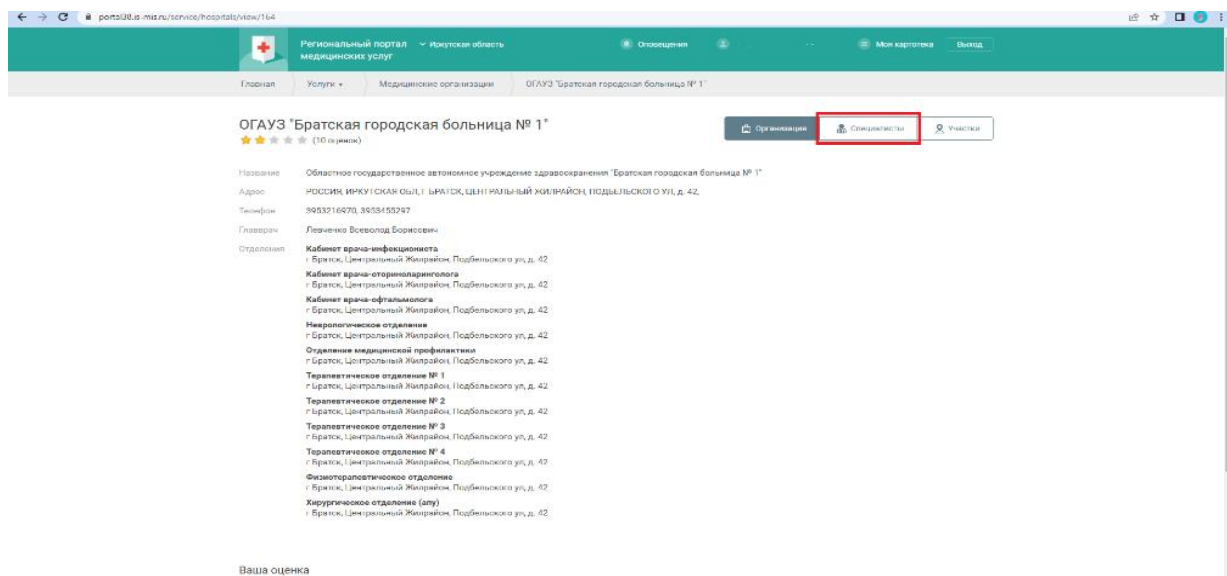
portal38.is-mis.ru/service/hospitals/view/164

Региональный портал медицинских услуг
Иркутская область
Оповещения
Мои картотека
Выход

Главная
Услуги
Медицинские организации
ОГАУЗ "Братская городская больница № 1"

ОГАУЗ "Братская городская больница № 1"
(10 оценок)

Организация
Специалисты
Участки

Название
Областное государственное автономное учреждение здравоохранения "Братская городская больница № 1"
Адрес
РОССИЯ, ИРКУТСКАЯ ОБЛ, Г БРАТСК, ЦЕНТРАЛЬНЫЙ ЖИЛРАЙОН, ПОДБЕЛЬСКОГО УЛ, д. 42,
Телефон
3953216970, 3953455297
Главврач
Левченко Всеволод Борисович
Отделения
Кабинет врача-инфекциониста
г Братск, Центральный Жилрайон, Подбельского ул, д. 42
Кабинет врача-оториноларинголога
г Братск, Центральный Жилрайон, Подбельского ул, д. 42
Кабинет врача-офтальмолога
г Братск, Центральный Жилрайон, Подбельского ул, д. 42
Неврологическое отделение
г Братск, Центральный Жилрайон, Подбельского ул, д. 42
Отделение медицинской профилактики
г Братск, Центральный Жилрайон, Подбельского ул, д. 42
Терапевтическое отделение № 1
г Братск, Центральный Жилрайон, Подбельского ул, д. 42
Терапевтическое отделение № 2
г Братск, Центральный Жилрайон, Подбельского ул, д. 42
Терапевтическое отделение № 3
г Братск, Центральный Жилрайон, Подбельского ул, д. 42
Терапевтическое отделение № 4
г Братск, Центральный Жилрайон, Подбельского ул, д. 42
Физиотерапевтическое отделение
г Братск, Центральный Жилрайон, Подбельского ул, д. 42
Хирургическое отделение (апу)
г Братск, Центральный Жилрайон, Подбельского ул, д. 42

Ваша оценка